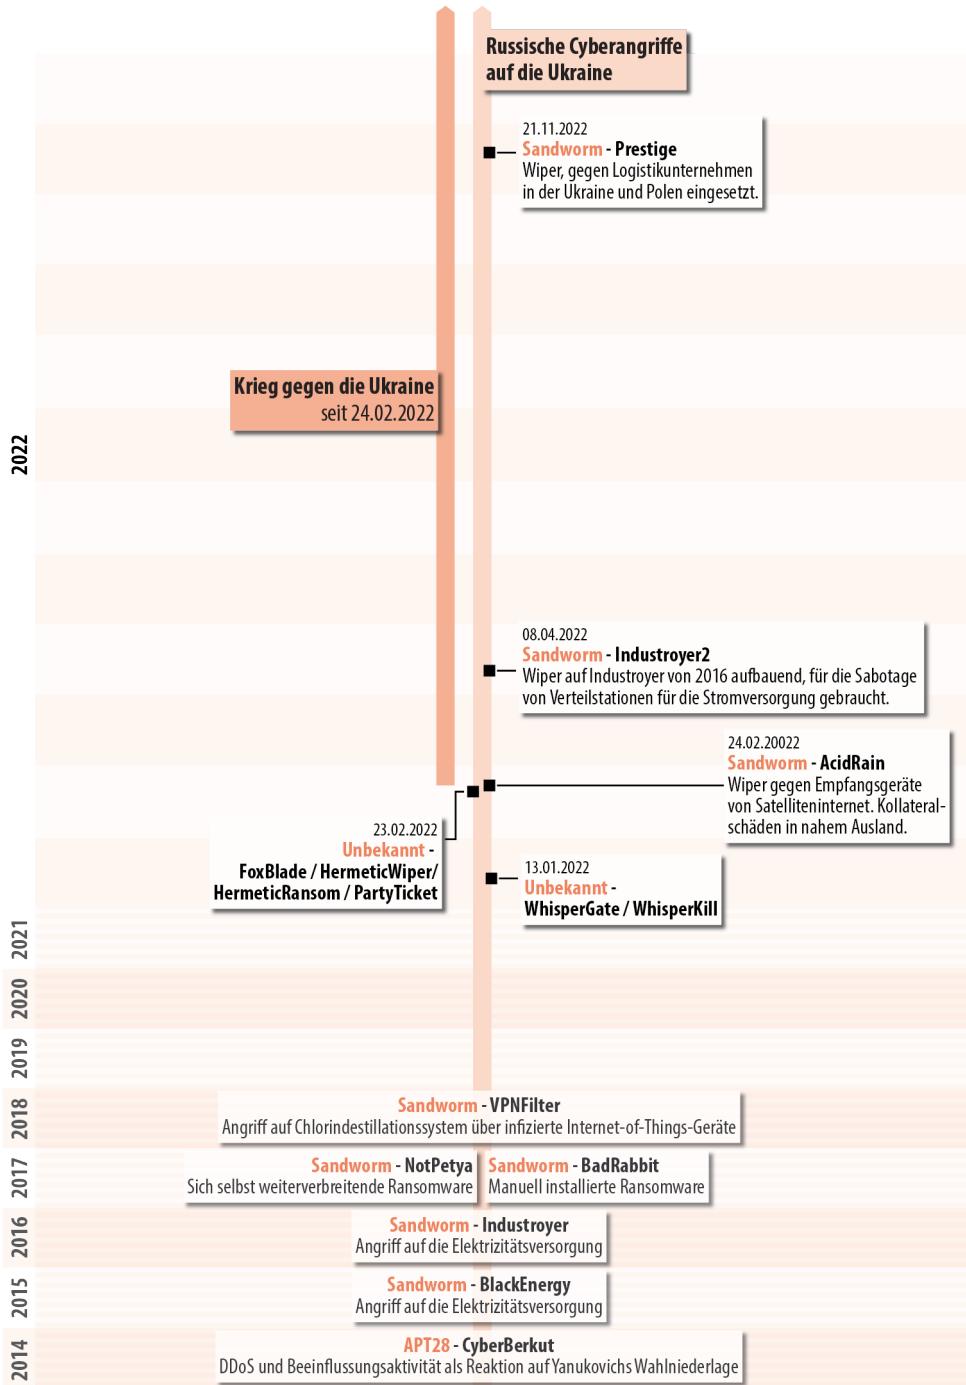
Russische Cyberangriffe auf die Ukraine

21.11.2022
Sandworm - Prestige
Wiper, gegen Logistikunternehmen in der Ukraine und Polen eingesetzt.

Krieg gegen die Ukraine
seit 24.02.2022

2022

08.04.2022
Sandworm - Industroyer2
Wiper auf Industroyer von 2016 aufbauend, für die Sabotage von Verteilstationen für die Stromversorgung gebraucht.

24.02.20022
Sandworm - AcidRain
Wiper gegen Empfangsgeräte von Satelliteninternet. Kollateralschäden in nahem Ausland.

23.02.2022
Unbekannt -
FoxBlade / HermeticWiper/ HermeticRansom / PartyTicket

13.01.2022
Unbekannt -
WhisperGate / WhisperKill

2021

2020

2019

2018

Sandworm - VPNFilter
Angriff auf Chlorindestillationssystem über infizierte Internet-of-Things-Geräte

2017

Sandworm - NotPetya
Sich selbst weiterverbreitende Ransomware

Sandworm - BadRabbit
Manuell installierte Ransomware

2016

Sandworm - Industroyer
Angriff auf die Elektrizitätsversorgung

2015

Sandworm - BlackEnergy
Angriff auf die Elektrizitätsversorgung

2014

APT28 - CyberBerkut
DDoS und Beeinflussungsaktivität als Reaktion auf Yanukovichs Wahlniederlage